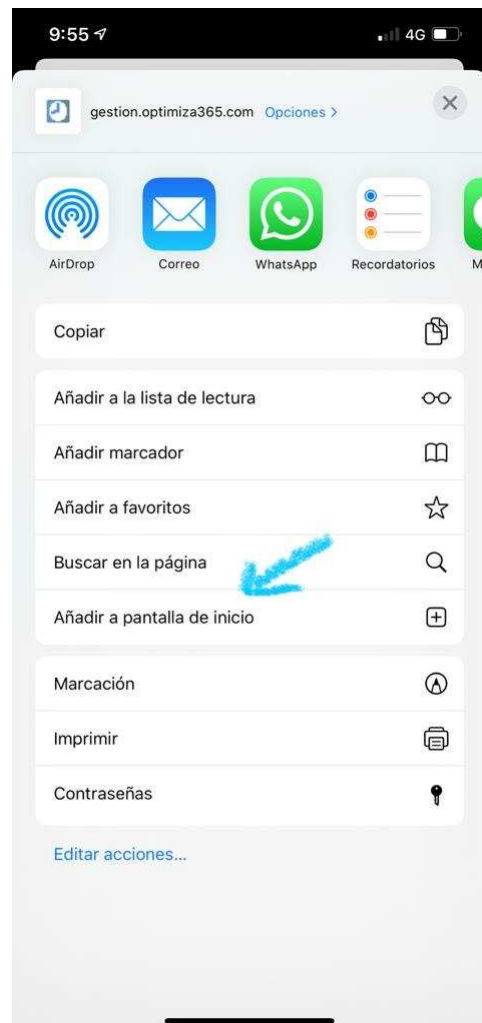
9:55
4G

gestion.optimiza365.com Opciones >

AirDrop
Correo
WhatsApp
Recordatorios
M

Copiar

Añadir a la lista de lectura
Añadir marcador
Añadir a favoritos
Buscar en la página
Añadir a pantalla de inicio

Marcación
Imprimir
Contraseñas

Editar acciones...